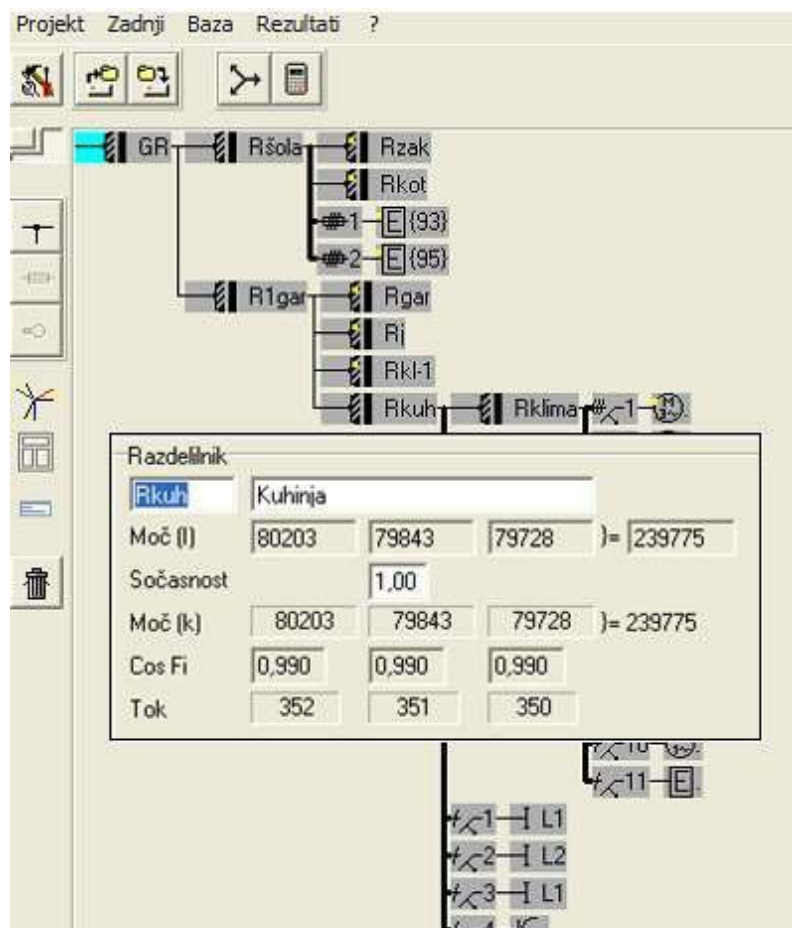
Projekt Zadnji Baza Rezultati ?

GR Ršola Rzak
Rkot
1 E (93)
2 E (95)
R1gar Rgar
Rj
Rkl-1
Rkuh Rklima 1 M

Razdelilnik

| Rkuh | Kuhinja | | | |
|---|---|---|---|---|
| Moč (l) | 80203 | 79843 | 79728 | )= 239775 |
| Sočasnost | | 1,00 | | |
| Moč (k) | 80203 | 79843 | 79728 | )= 239775 |
| Cos Fi | 0,990 | 0,990 | 0,990 | |
| Tok | 352 | 351 | 350 | |

10 M
11 E
1 L1
2 L2
3 L1
4